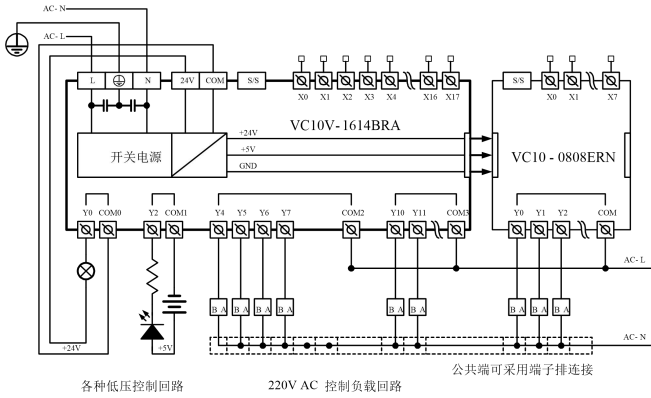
AC- N

AC- L

L

N

24V

COM

S/S

X0 X1 X2 X3 X4 X16 X17

S/S

X0 X1 X7

VC10V- 1614BRA

开关电源

+24V

+5V

GND

VC10 - 0808ERN

Y0 COM0 Y2 COM1 Y4 Y5 Y6 Y7 COM2 Y10 Y11 COM3

Y0 Y1 Y2 COM

AC- L

B A B A B A B A B A B A B A B A B A

AC- N

+24V

+5V

各种低压控制回路

220V AC 控制负载回路

公共端可采用端子排连接